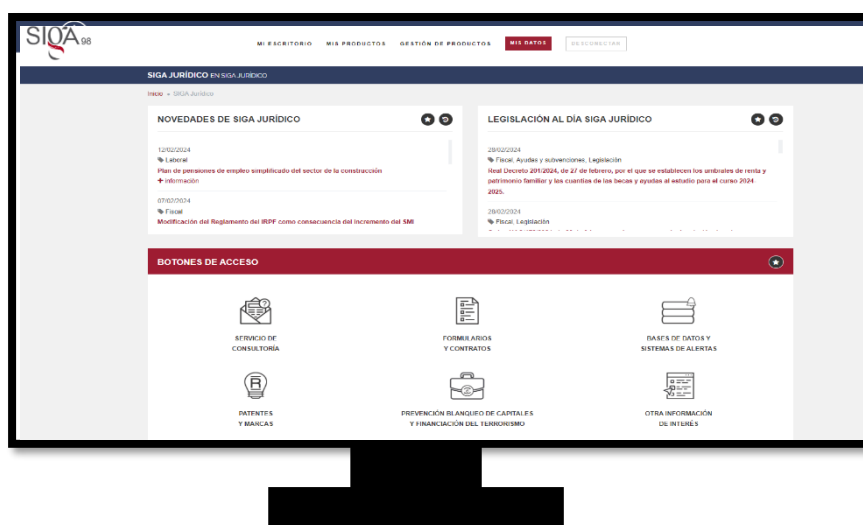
SIGA 98

MI ESCRITORIO MIS PRODUCTOS GESTIÓN DE PRODUCTOS MIS DATOS DESCONECTAR

SIGA JURÍDICO EN SIGA JURÍDICO

Inicio » SIGA Jurídico

NOVEDADES DE SIGA JURÍDICO

12/02/2024
Laboral
Plan de pensiones de empleo simplificado del sector de la construcción
+ información

07/02/2024
Fiscal
Modificación del Reglamento del IRPF como consecuencia del incremento del SMI

LEGISLACIÓN AL DÍA SIGA JURÍDICO

28/02/2024
Fiscal, Ayudas y subvenciones, Legislación
Real Decreto 201/2024, de 27 de febrero, por el que se establecen los umbrales de renta y patrimonio familiar y las cuantías de las becas y ayudas al estudio para el curso 2024-2025.

28/02/2024
Fiscal, Legislación
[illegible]

BOTONES DE ACCESO

SERVICIO DE CONSULTORÍA

FORMULARIOS Y CONTRATOS

BASES DE DATOS Y SISTEMAS DE ALERTAS

PATENTES Y MARCAS

PREVENCIÓN BLANQUEO DE CAPITALES Y FINANCIACIÓN DEL TERRORISMO

OTRA INFORMACIÓN DE INTERÉS